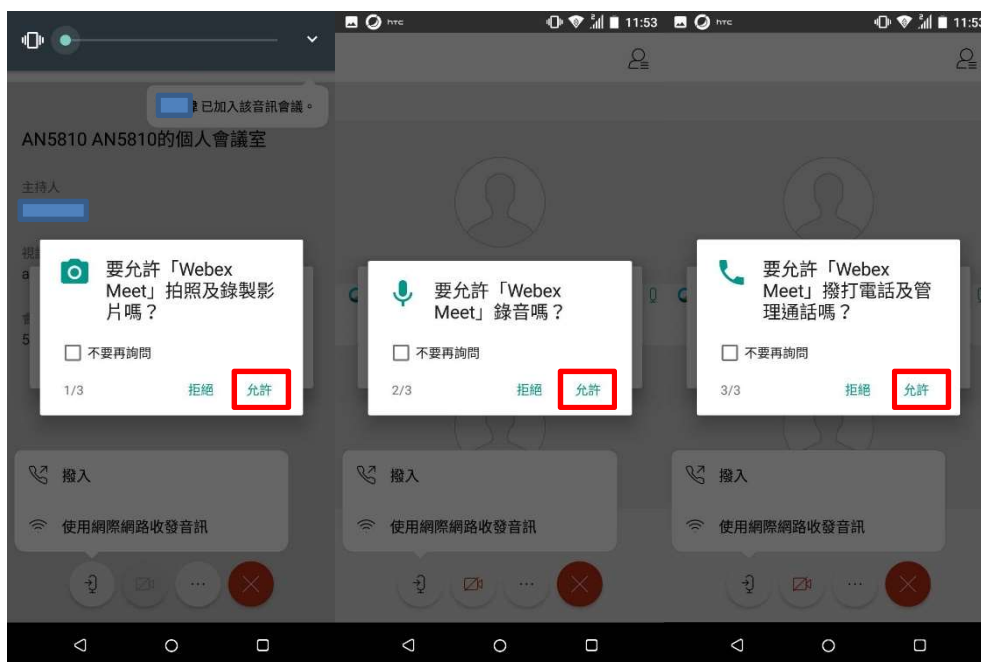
已加入該音訊會議。

AN5810 AN5810的個人會議室

主持人

要允許「Webex Meet」拍照及錄製影片嗎？

不要再詢問

1/3 拒絕 允許

撥入

使用網際網路收發音訊

htc 11:53

要允許「Webex Meet」錄音嗎？

不要再詢問

2/3 拒絕 允許

撥入

使用網際網路收發音訊

htc 11:5

要允許「Webex Meet」撥打電話及管理通話嗎？

不要再詢問

3/3 拒絕 允許

撥入

使用網際網路收發音訊